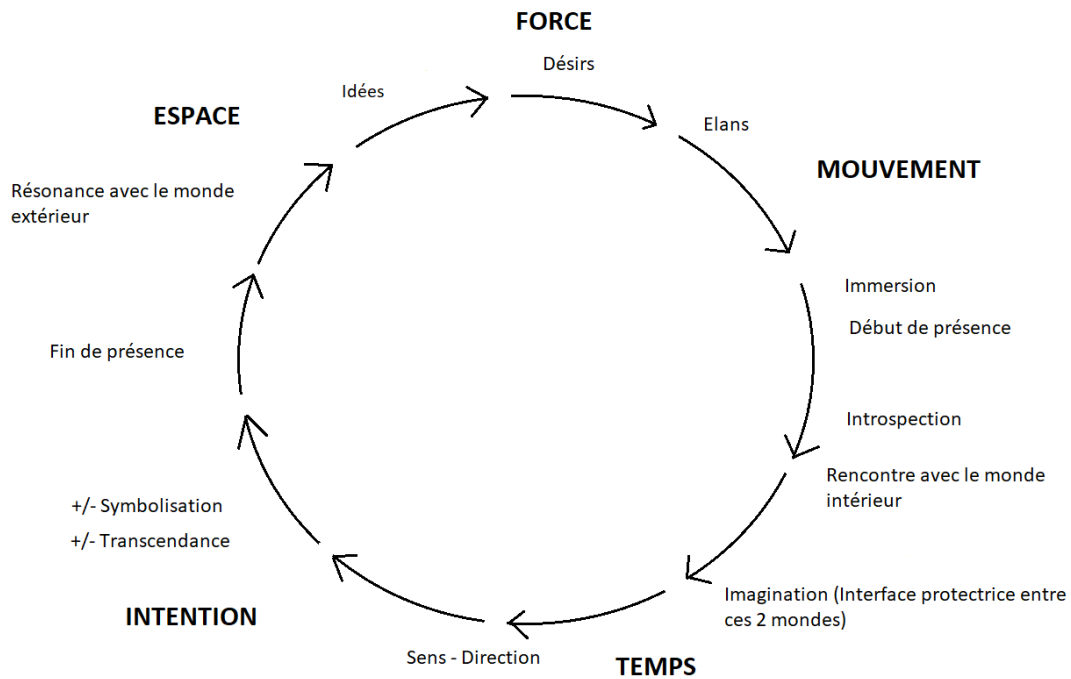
FORCE

Désirs

Elans

MOUVEMENT

Immersion

Début de présence

Introspection

Rencontre avec le monde intérieur

Imagination (Interface protectrice entre ces 2 mondes)

TEMPS

Sens - Direction

INTENTION

+/- Symbolisation

+/- Transcendance

Fin de présence

Résonance avec le monde extérieur

ESPACE

Idées